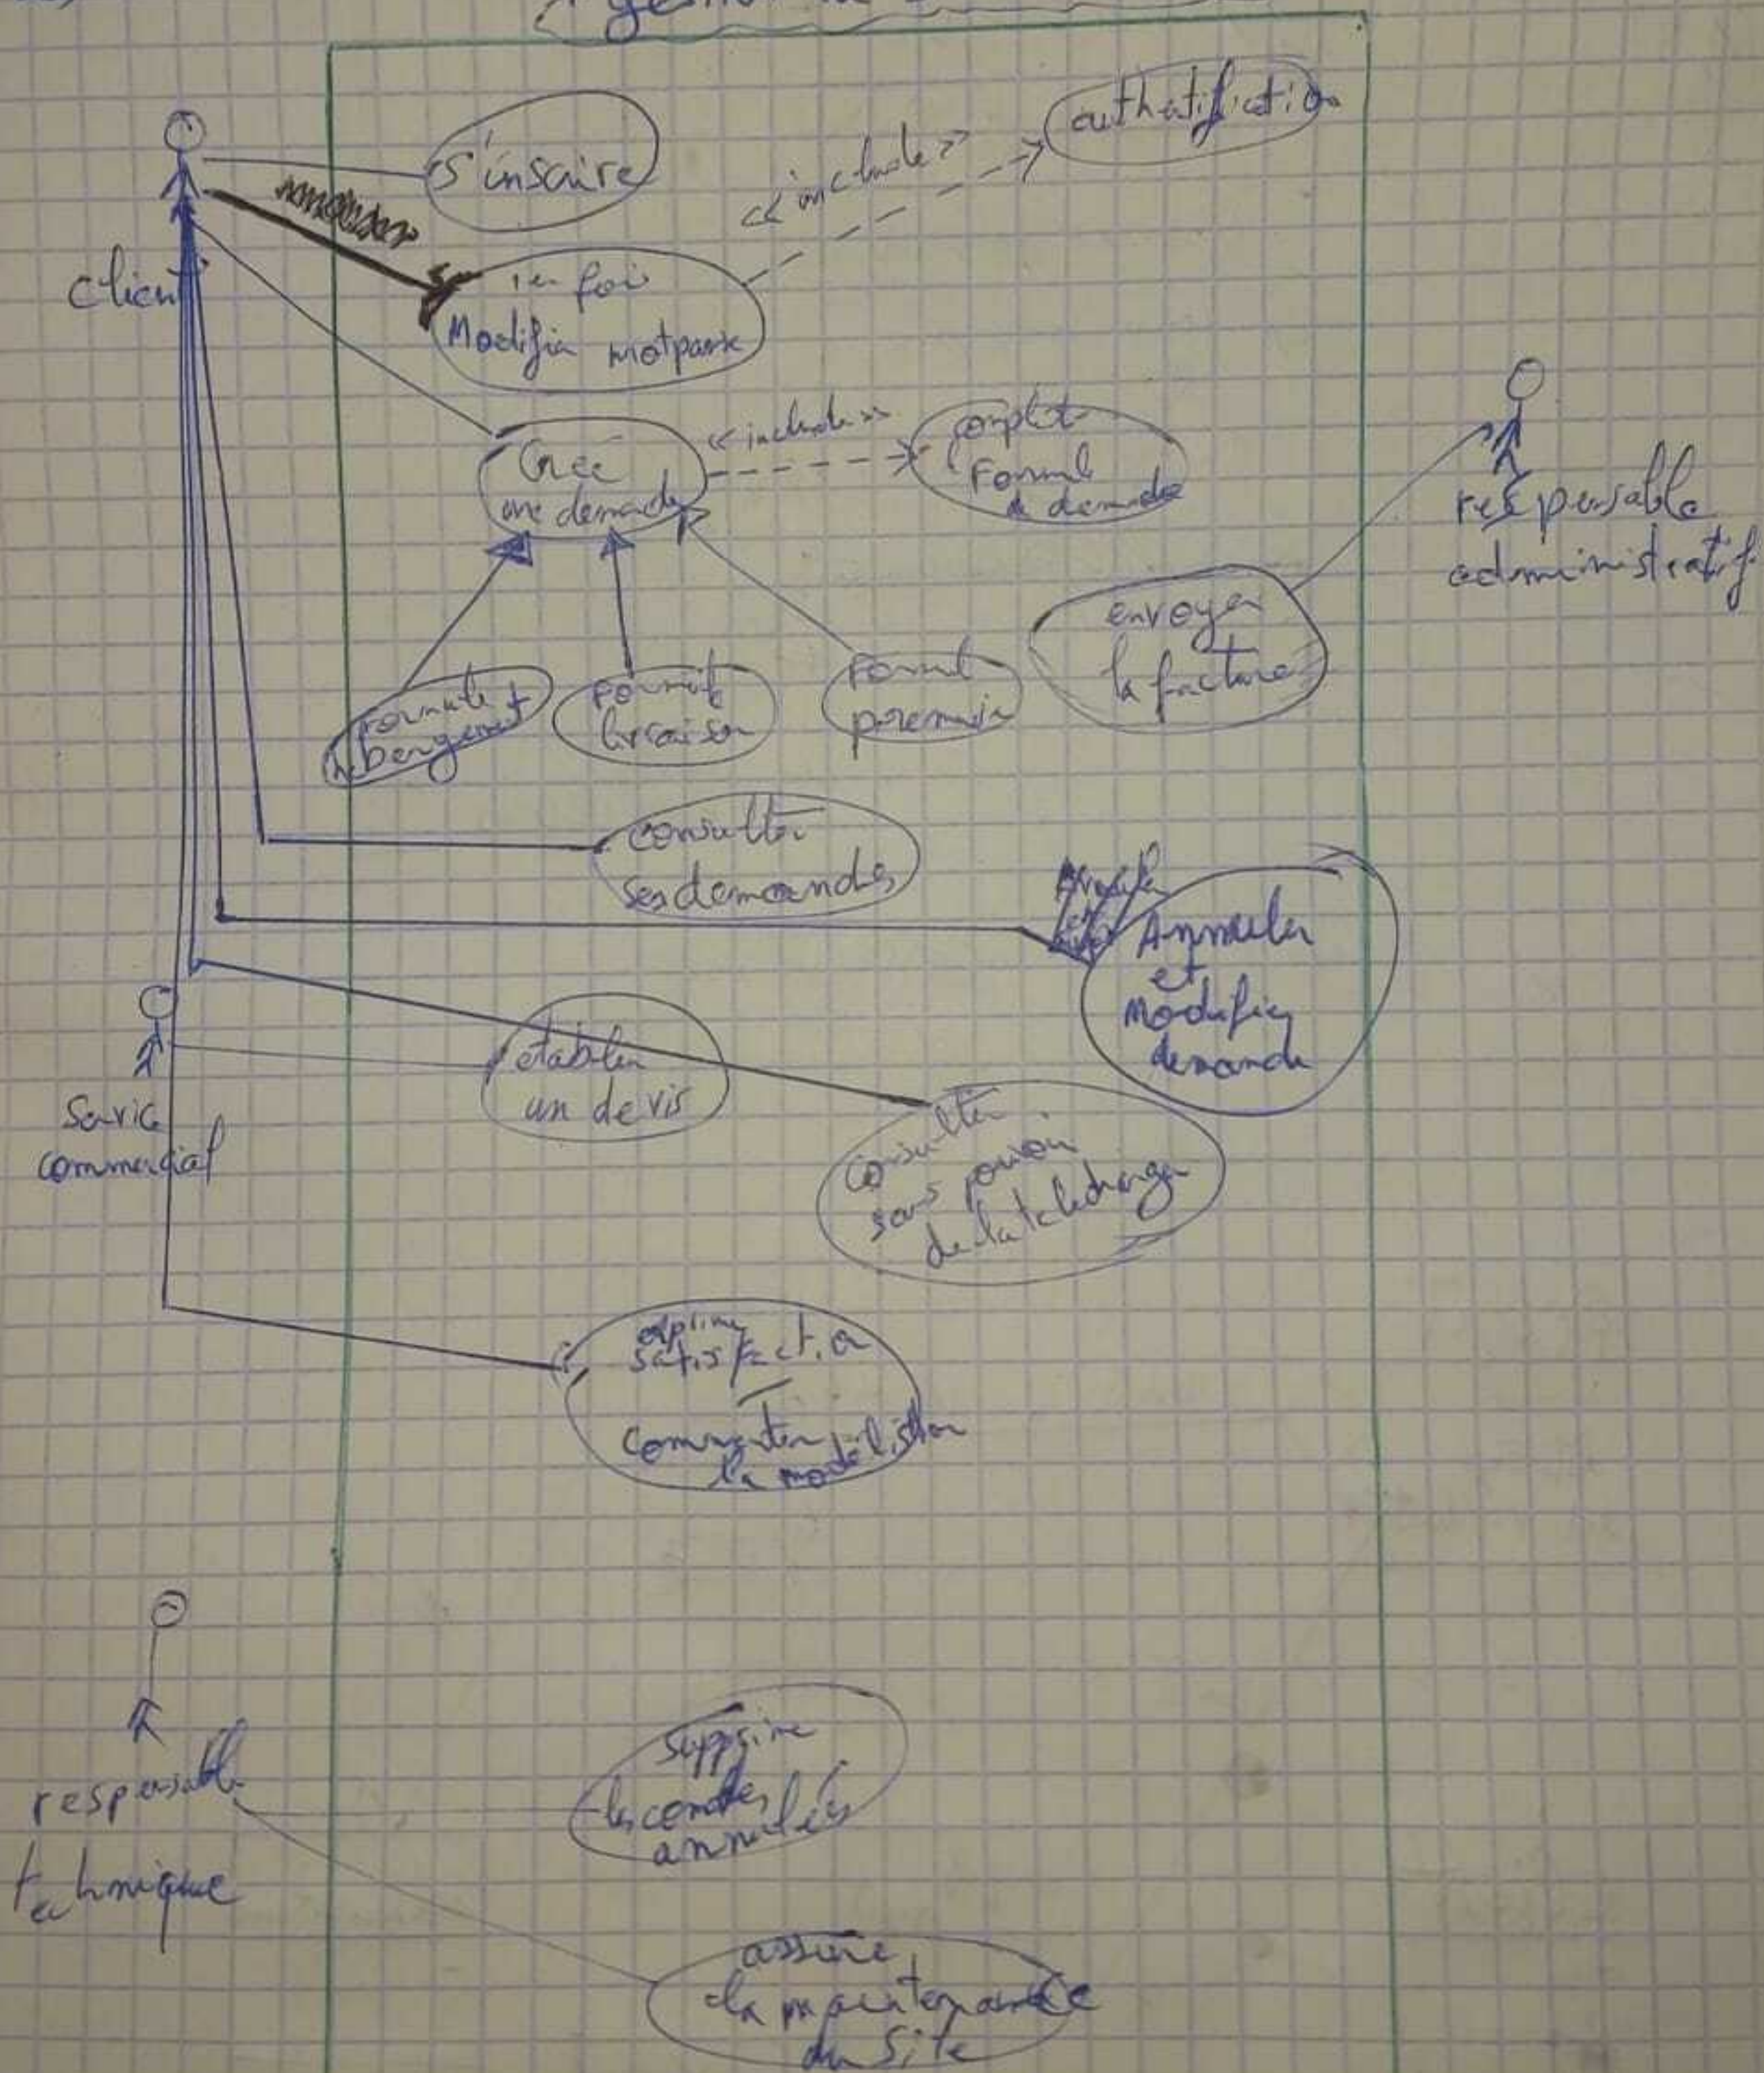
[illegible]

client

S'inscrire

authentification

<<include>>

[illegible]

1er fois
Modifier motpasse

Créer une demande

<<include>>

complet Formul de demande

fournit hebergement

fournit livraison

Formul premier

envoyer la facture

responsable administratif

consulter ses demandes

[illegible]

Annuler et modifier demande

Service commercial

établir un devis

consulter sans pouvoir de telecharger

exprime satisfaction

Commenter la modélisation

responsable technique

supprimer les comptes annulées

assure la maintenance du Site